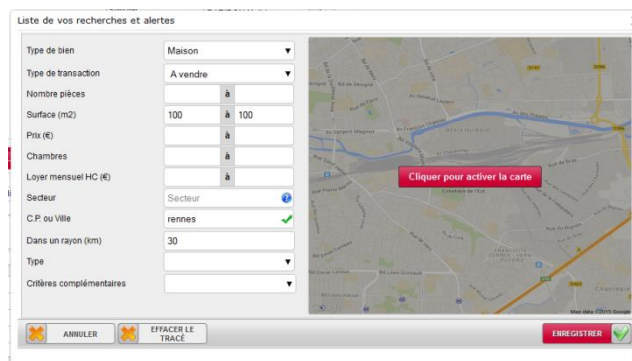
Liste de vos recherches et alertes

Type de bien
Maison

Type de transaction
A vendre

Nombre pièces
à

Surface (m2)
100
à
100

Prix (€)
à

Chambres
à

Loyer mensuel HC (€)
à

Secteur
Secteur

C.P. ou Ville
rennes

Dans un rayon (km)
30

Type

Critères complémentaires

Cliquer pour activer la carte

Map data ©2015 Google

ANNULER

EFFACER LE TRACÉ

ENREGISTRER